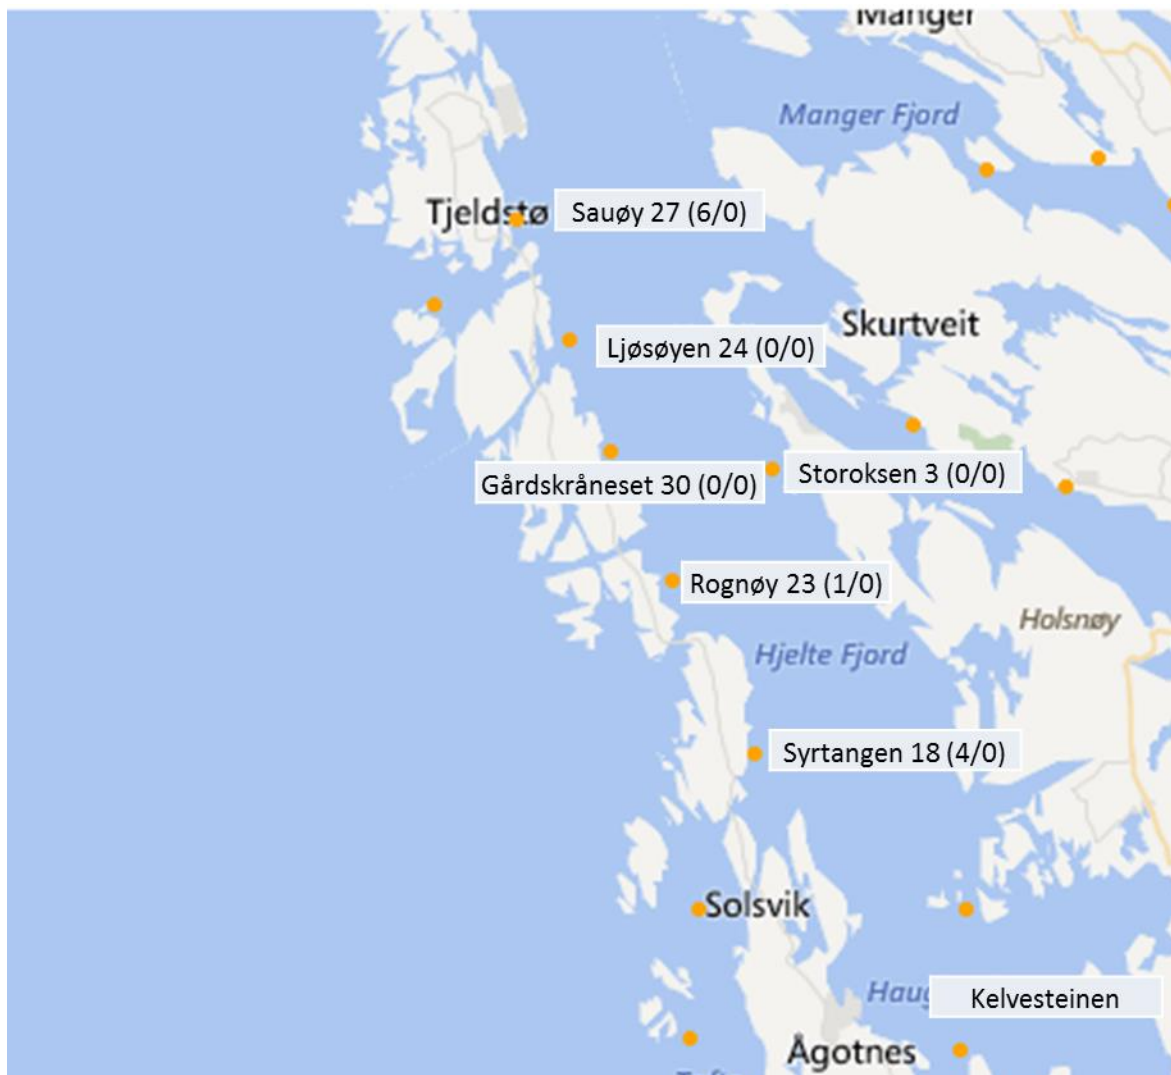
Manger

Manger Fjord

Tjeldstø

Sauøy 27 (6/0)

Skurtveit

Ljøsøyen 24 (0/0)

Gårdskråneset 30 (0/0)

Storoksen 3 (0/0)

Rognøy 23 (1/0)

Holsnøy

Hjelte Fjord

Syrtangen 18 (4/0)

Solsvik

Haug

Kelvesteinen

Ågotnes